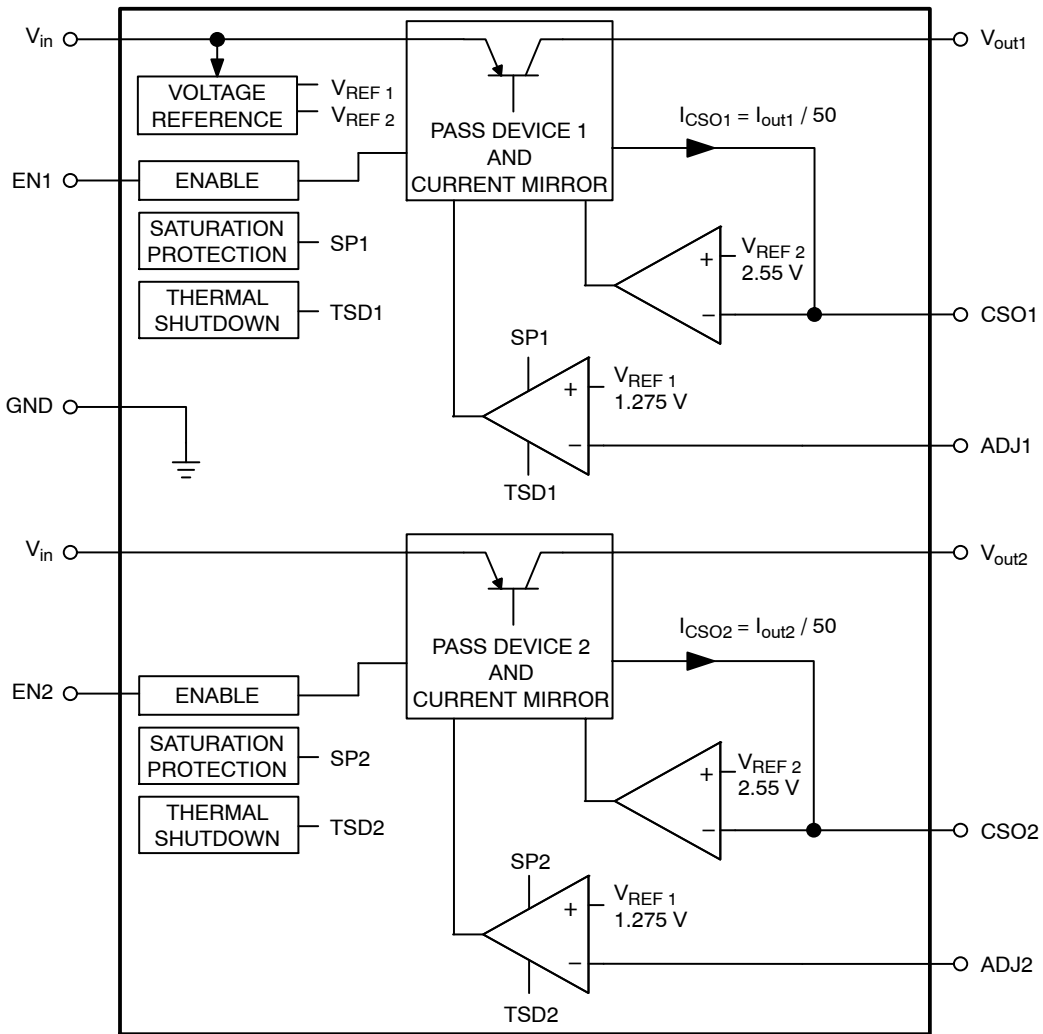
$V_{in}$

VOLTAGE REFERENCE

$V_{REF\,1}$

$V_{REF\,2}$

PASS DEVICE 1 AND CURRENT MIRROR

$V_{out1}$

$I_{CSO1} = I_{out1} / 50$

EN1

ENABLE

SATURATION PROTECTION

SP1

$V_{REF\,2}$
2.55 V

+

−

THERMAL SHUTDOWN

TSD1

CSO1

SP1

+

$V_{REF\,1}$
1.275 V

GND

−

ADJ1

TSD1

$V_{in}$

PASS DEVICE 2 AND CURRENT MIRROR

$V_{out2}$

$I_{CSO2} = I_{out2} / 50$

EN2

ENABLE

SATURATION PROTECTION

SP2

+

$V_{REF\,2}$
2.55 V

THERMAL SHUTDOWN

TSD2

−

CSO2

SP2

+

$V_{REF\,1}$
1.275 V

−

ADJ2

TSD2